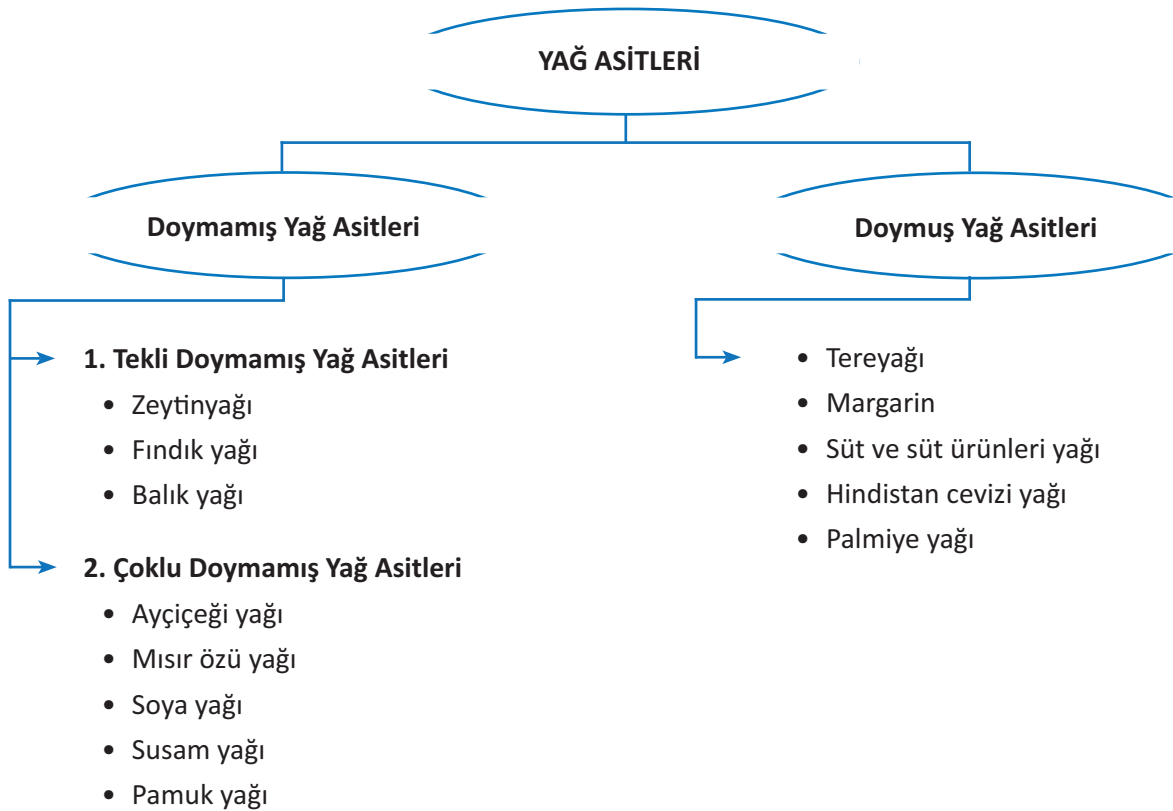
YAĞ ASİTLERİ

Doymamış Yağ Asitleri

Doymuş Yağ Asitleri

1. Tekli Doymamış Yağ Asitleri
• Zeytinyağı
• Fındık yağı
• Balık yağı

2. Çoklu Doymamış Yağ Asitleri
• Ayçiçeği yağı
• Mısır özü yağı
• Soya yağı
• Susam yağı
• Pamuk yağı

• Tereyağı
• Margarin
• Süt ve süt ürünleri yağı
• Hindistan cevizi yağı
• Palmiye yağı